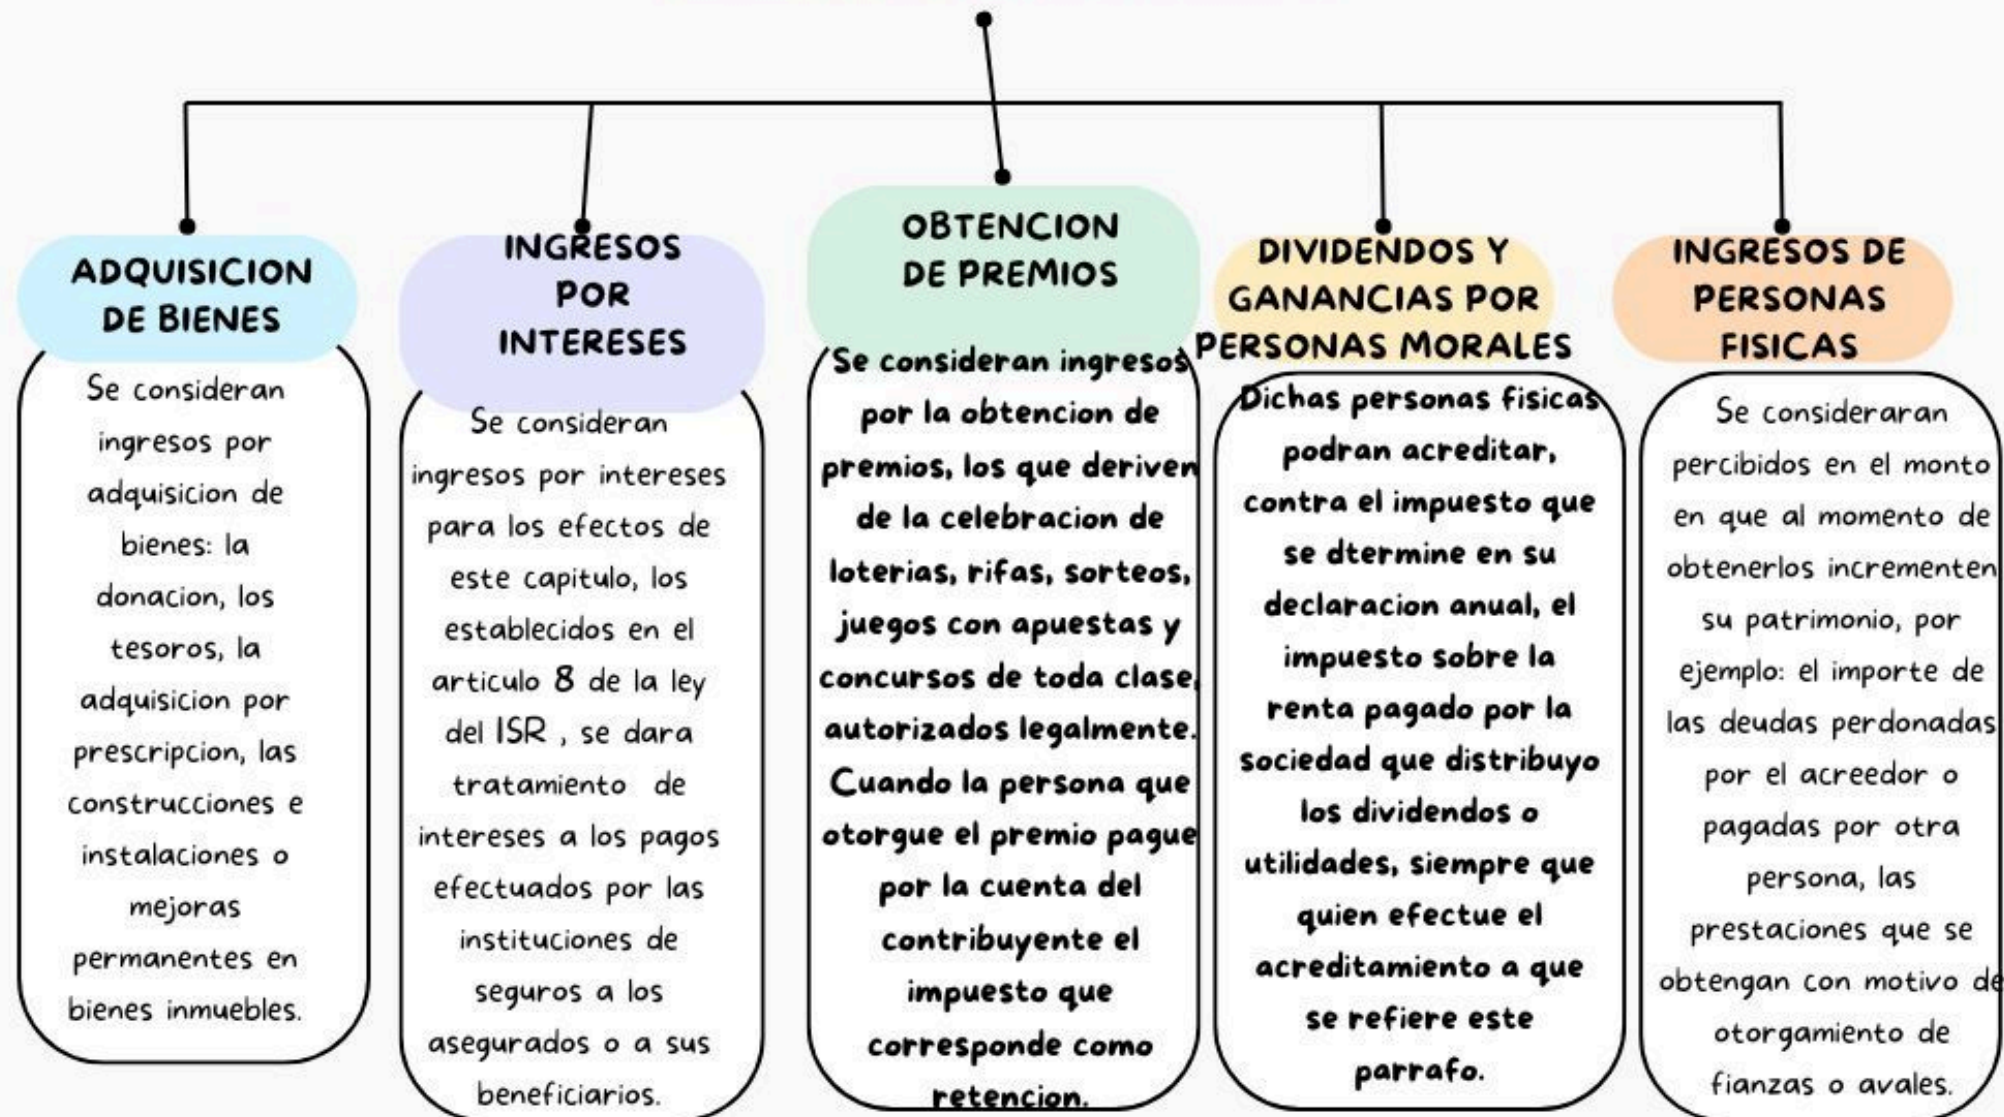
ADQUISICION DE BIENES

Se consideran ingresos por adquisicion de bienes: la donacion, los tesoros, la adquisicion por prescripcion, las construcciones e instalaciones o mejoras permanentes en bienes inmuebles.

INGRESOS POR INTERESES

Se consideran ingresos por intereses para los efectos de este capitulo, los establecidos en el articulo 8 de la ley del ISR , se dara tratamiento de intereses a los pagos efectuados por las instituciones de seguros a los asegurados o a sus beneficiarios.

OBTENCION DE PREMIOS

Se consideran ingresos por la obtencion de premios, los que deriven de la celebracion de loterias, rifas, sorteos, juegos con apuestas y concursos de toda clase, autorizados legalmente. Cuando la persona que otorgue el premio pague por la cuenta del contribuyente el impuesto que corresponde como retencion.

DIVIDENDOS Y GANANCIAS POR PERSONAS MORALES

Dichas personas fisicas podran acreditar, contra el impuesto que se dtermine en su declaracion anual, el impuesto sobre la renta pagado por la sociedad que distribuyo los dividendos o utilidades, siempre que quien efectue el acreditamiento a que se refiere este parrafo.

INGRESOS DE PERSONAS FISICAS

Se consideraran percibidos en el monto en que al momento de obtenerlos incrementen su patrimonio, por ejemplo: el importe de las deudas perdonadas por el acreedor o pagadas por otra persona, las prestaciones que se obtengan con motivo de otorgamiento de fianzas o avales.